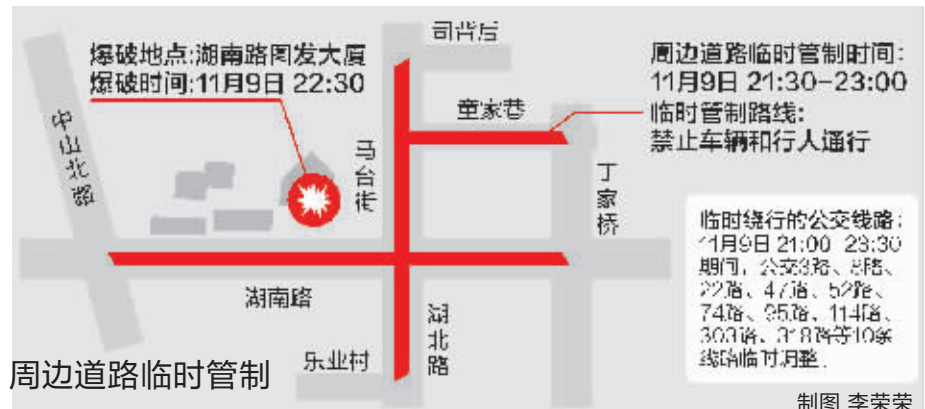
爆破地点:湖南路周发大厦
爆破时间:11月9日 22:30

司背后

周边道路临时管制时间:
11月9日 21:30-23:00

童家巷

临时管制路线:
禁止车辆和行人通行

中山北路

马台街

丁家桥

临时绕行的公交线路:
11月9日 21:00-23:30
期间,公交3路、8路、22路、47路、52路、74路、35路、114路、303路、318路等10条线路临时调整。

湖南路

湖北路

乐业村

周边道路临时管制

制图 李荣荣